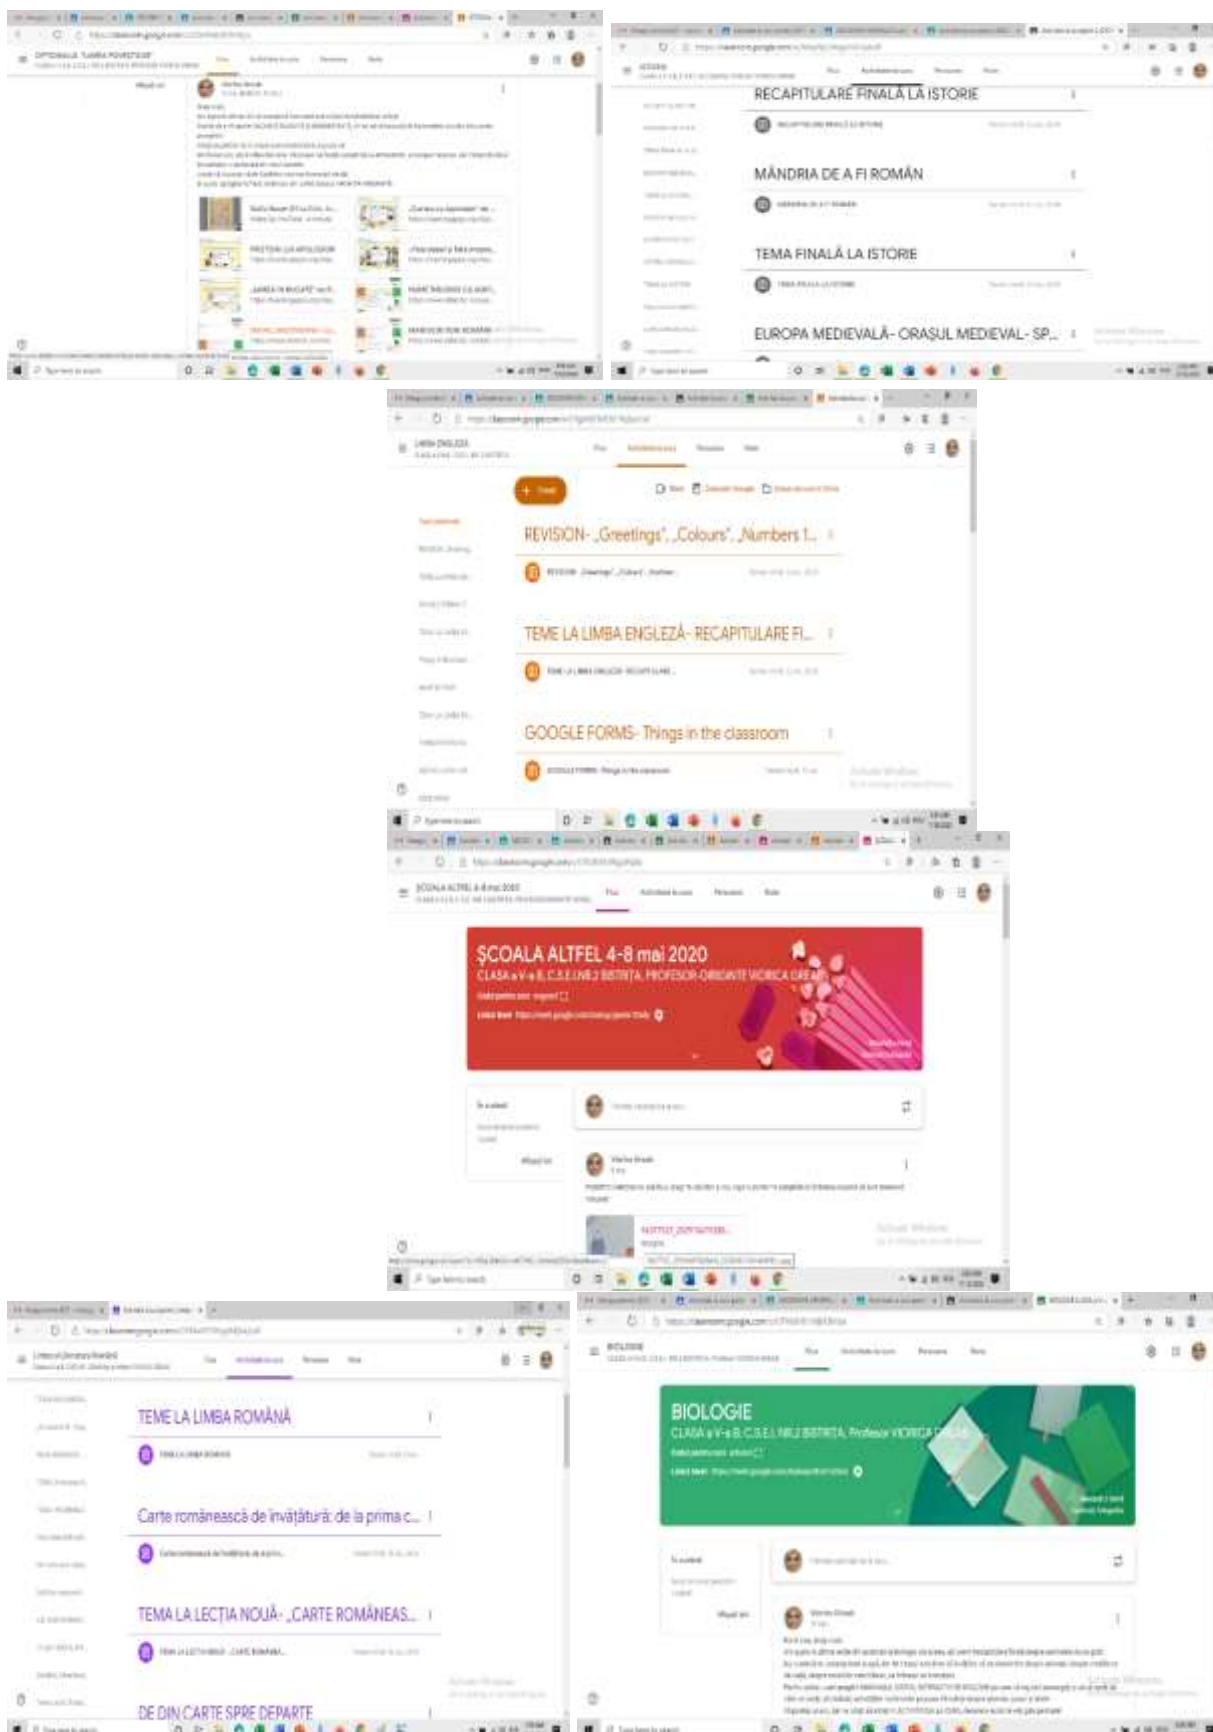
OPȚIONALUL "LUMEA POVEȘTILOR"

RECAPITULARE FINALĂ LA ISTORIE

MÂNDRIA DE A FI ROMÂN

TEMA FINALĂ LA ISTORIE

EUROPA MEDIEVALĂ- ORAȘUL MEDIEVAL- SP...

LIMBA ENGLEZĂ

+ Creați

REVISION- „Greetings", „Colours", „Numbers 1...

TEME LA LIMBA ENGLEZĂ- RECAPITULARE FI...

GOOGLE FORMS- Things in the classroom

ȘCOALA ALTFEL 4-8 mai 2020

ȘCOALA ALTFEL 4-8 mai 2020
CLASA a V-a B, C.S.E.I.NR.2 BISTRIȚA, PROFESOR-DIRIGINTE VIORICA GREAB

Activați Windows

TEME LA LIMBA ROMÂNĂ

Carte românească de învățătură: de la prima c...

TEMA LA LECȚIA NOUĂ- „CARTE ROMÂNEAS...

DE DIN CARTE SPRE DEPARTE

BIOLOGIE

BIOLOGIE
CLASA a V-a B, C.S.E.I. NR.2 BISTRIȚA, Profesor VIORICA GREAB

Activați Windows